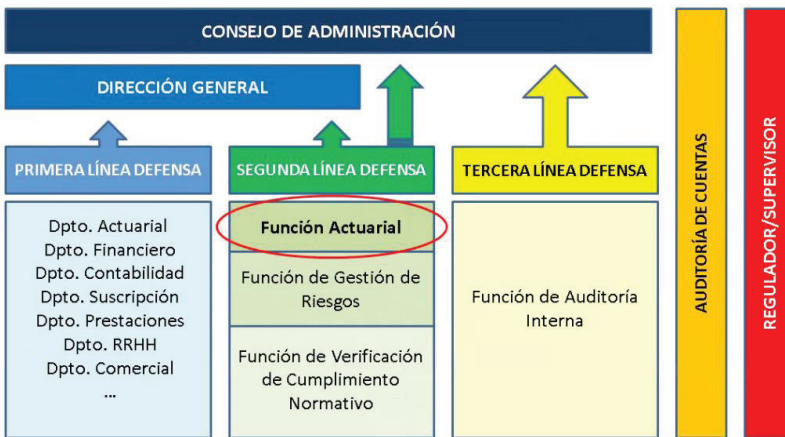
CONSEJO DE ADMINISTRACIÓN

DIRECCIÓN GENERAL

PRIMERA LÍNEA DEFENSA

SEGUNDA LÍNEA DEFENSA

TERCERA LÍNEA DEFENSA

Dpto. Actuarial
Dpto. Financiero
Dpto. Contabilidad
Dpto. Suscripción
Dpto. Prestaciones
Dpto. RRHH
Dpto. Comercial
...

Función Actuarial

Función de Gestión de Riesgos

Función de Verificación de Cumplimiento Normativo

Función de Auditoría Interna

AUDITORÍA DE CUENTAS

REGULADOR/SUPERVISOR